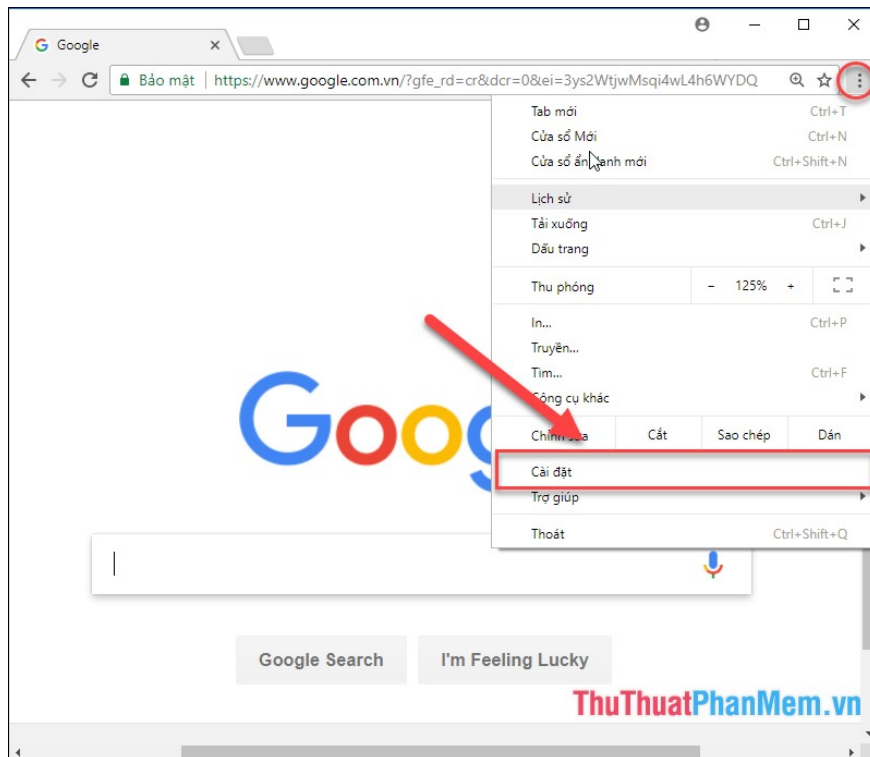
Google

Bảo mật | https://www.google.com.vn/?gfe_rd=cr&dcr=0&ei=3ys2WtjwMsqi4wL4h6WYDQ

Tab mới Ctrl+T
Cửa sổ Mới Ctrl+N
Cửa sổ ẩn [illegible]anh mới Ctrl+Shift+N
Lịch sử
Tải xuống Ctrl+J
Dấu trang
Thu phóng - 125% +
In... Ctrl+P
Truyền...
Tìm... Ctrl+F
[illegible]ông cụ khác
Chỉnh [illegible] Cắt Sao chép Dán
Cài đặt
Trợ giúp
Thoát Ctrl+Shift+Q

Google

Google Search I'm Feeling Lucky

ThuThuatPhanMem.vn